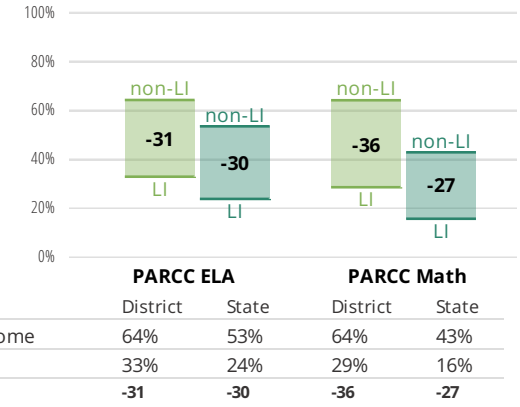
100%
80%
60%
40%
20%
0%

non-LI
-31
LI
non-LI
-30
LI
non-LI
-36
LI
non-LI
-27
LI

| | PARCC ELA | | PARCC Math | |
|---|---|---|---|---|
| | District | State | District | State |
| ome | 64% | 53% | 64% | 43% |
| | 33% | 24% | 29% | 16% |
| | -31 | -30 | -36 | -27 |